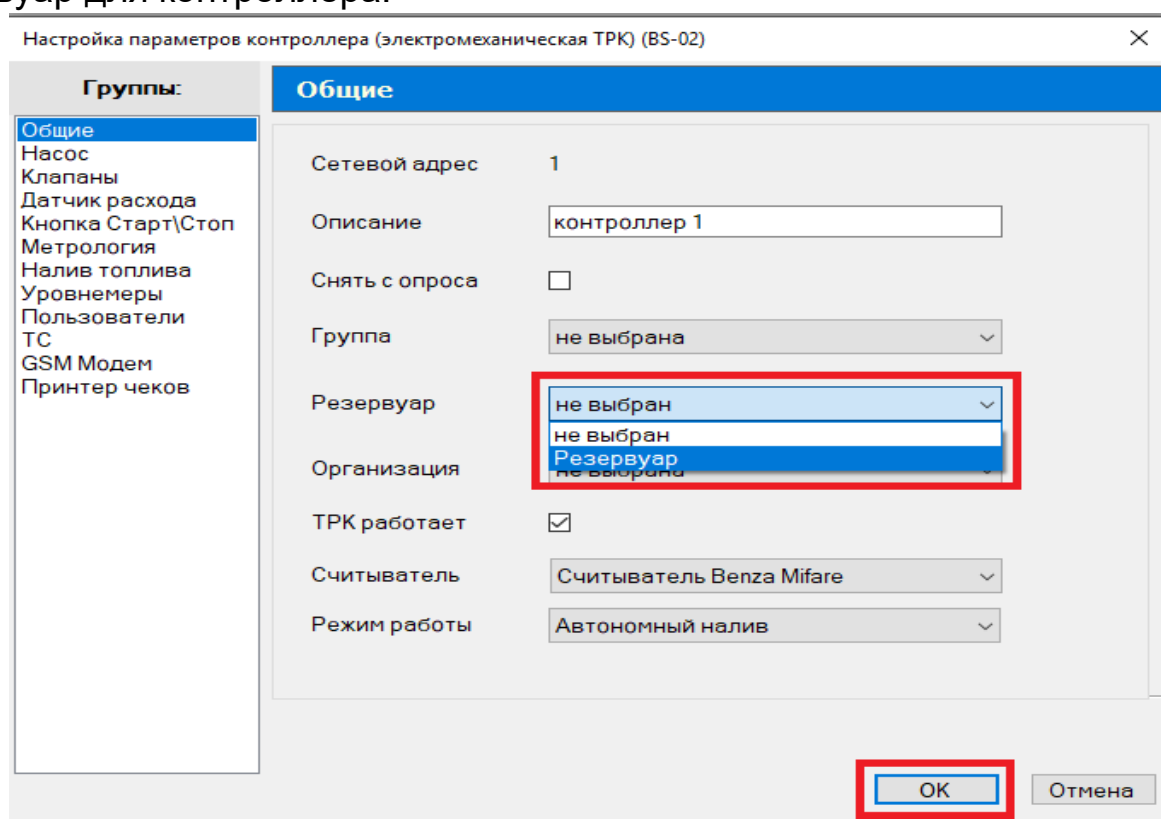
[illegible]вуар для контроллера.

Настройка параметров контроллера (электромеханическая ТРК) (BS-02)

Группы:

Общие
Насос
Клапаны
Датчик расхода
Кнопка Старт\Стоп
Метрология
Налив топлива
Уровнемеры
Пользователи
ТС
GSM Модем
Принтер чеков

Общие

Сетевой адрес 1

Описание контроллер 1

Снять с опроса

Группа не выбрана

Резервуар не выбран

не выбран
Резервуар

Организация не выбрана

ТРК работает

Считыватель Считыватель Benza Mifare

Режим работы Автономный налив

OK

Отмена